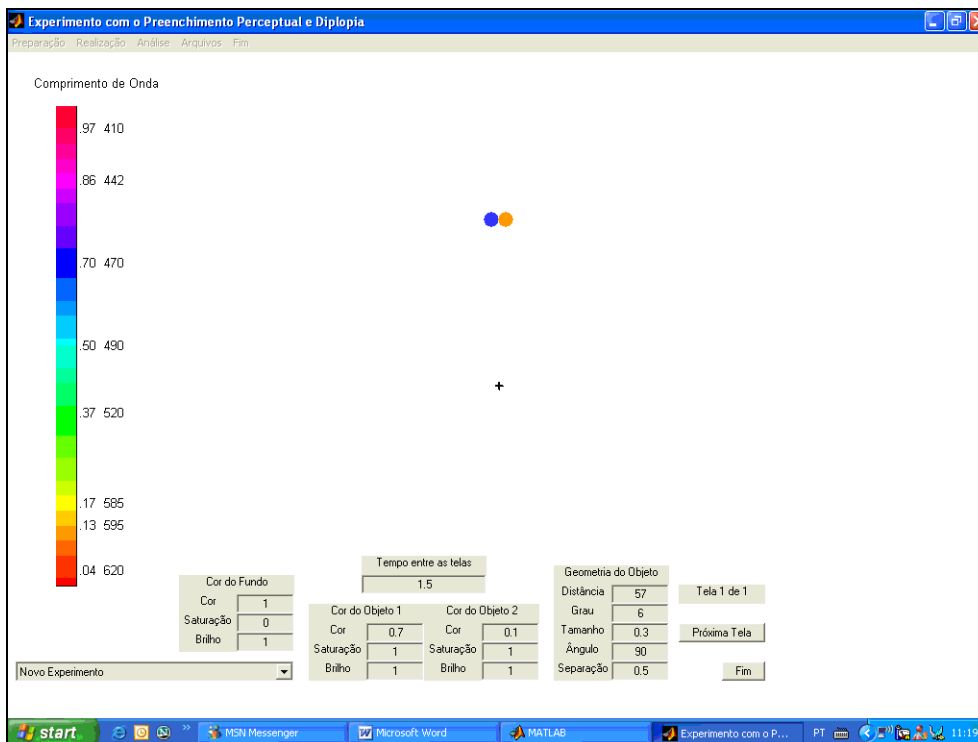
Experimento com o Preenchimento Perceptual e Diplopia

Preparação Realização Análise Arquivos Fim

Comprimento de Onda

.97 410

.86 442

.70 470

.50 490

.37 520

.17 585
.13 595

.04 620

Cor do Fundo
Cor 1
Saturação 0
Brilho 1

Tempo entre as telas
1.5

Cor do Objeto 1
Cor 0.7
Saturação 1
Brilho 1

Cor do Objeto 2
Cor 0.1
Saturação 1
Brilho 1

Geometria do Objeto
Distância 57
Grau 6
Tamanho 0.3
Ângulo 90
Separação 0.5

Tela 1 de 1

Próxima Tela

Fim

Novo Experimento

start
MSN Messenger
Microsoft Word
MATLAB
Experimento com o P...
PT
11:19